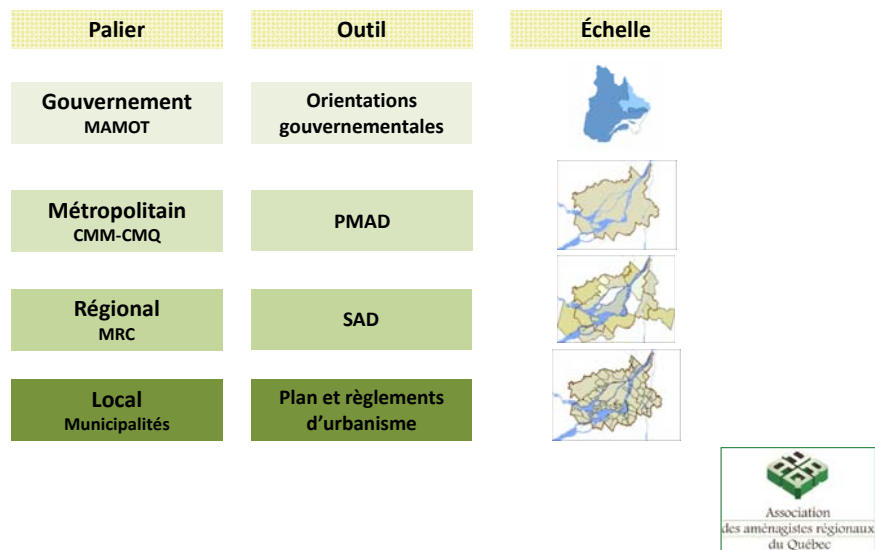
| Palier | Outil | Échelle |
|---|---|---|
| Gouvernement MAMOT | Orientations gouvernementales | |
| Métropolitain CMM-CMQ | PMAD | |
| Régional MRC | SAD | |
| Local Municipalités | Plan et règlements d'urbanisme | |

Association des aménagistes régionaux du Québec